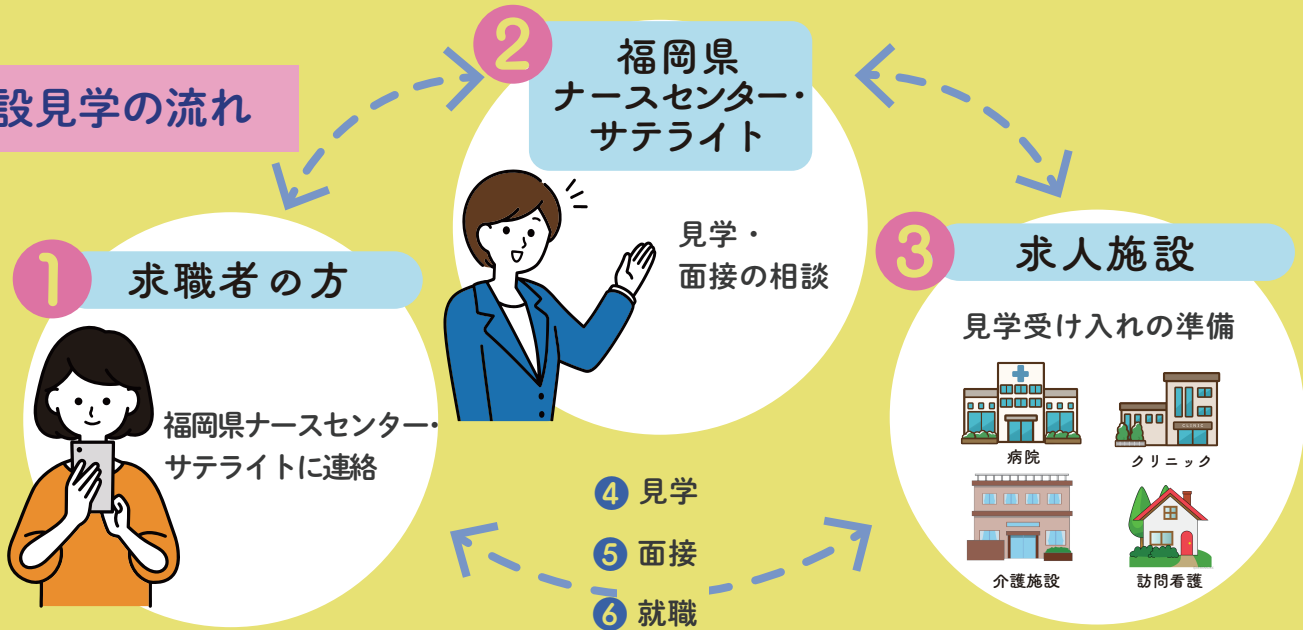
設見学の流れ

2 福岡県 ナースセンター・サテライト

見学・面接の相談

1 求職者の方

福岡県ナースセンター・サテライトに連絡

3 求人施設

見学受け入れの準備

病院

クリニック

介護施設

訪問看護

4 見学

5 面接

6 就職